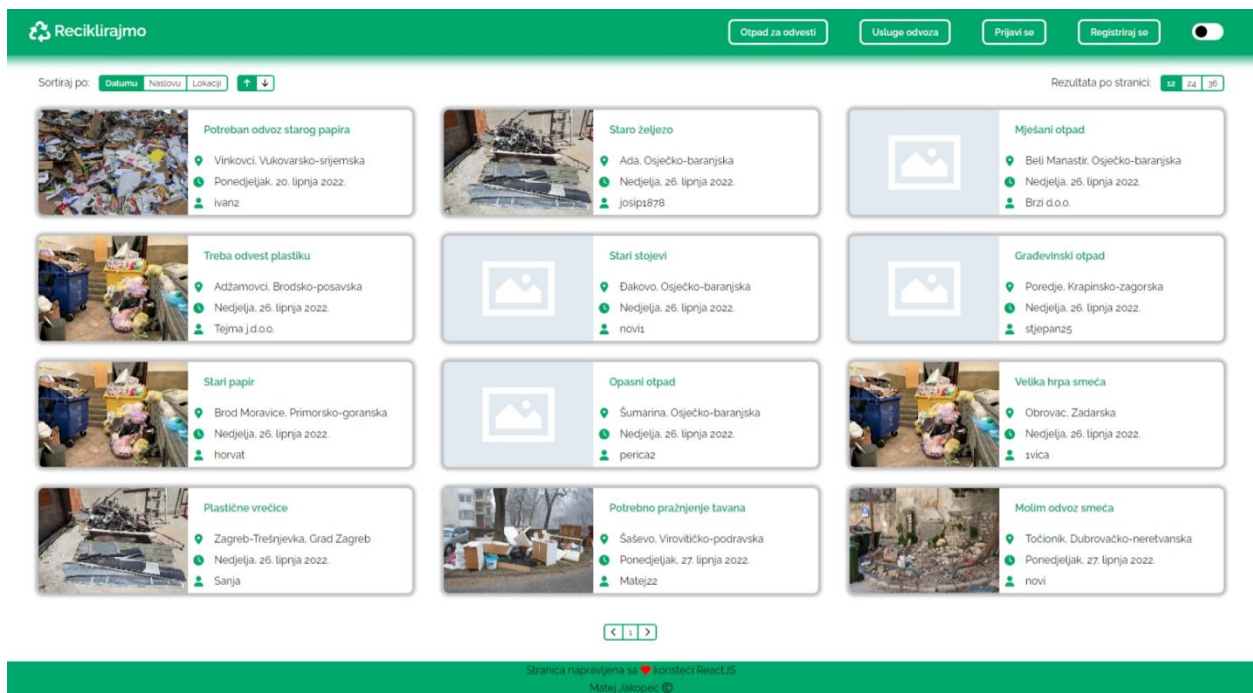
Reciklirajmo

Otpad za odvesti
Usluge odvoza
Prijavi se
Registriraj se

Sortiraj po: Datumu Naslovu Lokaciji ↑ ↓

Rezultata po stranici: 12 24 36

Potreban odvoz starog papira
Vinkovci, Vukovarsko-srijemska
Ponedjeljak, 20. lipnja 2022.
ivan2

Staro željezo
Ada, Osječko-baranjska
Nedjelja, 26. lipnja 2022.
josip1878

Mješani otpad
Beli Manastir, Osječko-baranjska
Nedjelja, 26. lipnja 2022.
Brzi d.o.o.

Treba odvest plastiku
Adžamovci, Brodsko-posavska
Nedjelja, 26. lipnja 2022.
Tejma j.d.o.o.

Stari stojevi
Đakovo, Osječko-baranjska
Nedjelja, 26. lipnja 2022.
novi1

Građevinski otpad
Poredje, Krapinsko-zagorska
Nedjelja, 26. lipnja 2022.
stjepan25

Stari papir
Brod Moravice, Primorsko-goranska
Nedjelja, 26. lipnja 2022.
horvat

Opasni otpad
Šumarina, Osječko-baranjska
Nedjelja, 26. lipnja 2022.
perica2

Velika hrpa smeća
Obrovac, Zadarska
Nedjelja, 26. lipnja 2022.
1vica

Plastične vrećice
Zagreb-Trešnjevka, Grad Zagreb
Nedjelja, 26. lipnja 2022.
Sanja

Potrebno pražnjenje tavana
Šaševo, Virovitičko-podravska
Ponedjeljak, 27. lipnja 2022.
Matej22

Molim odvoz smeća
Točionik, Dubrovačko-neretvanska
Ponedjeljak, 27. lipnja 2022.
novi

< 1 >

Stranica napravljena sa ❤ koristeći ReactJS
Matej Jakopec ©